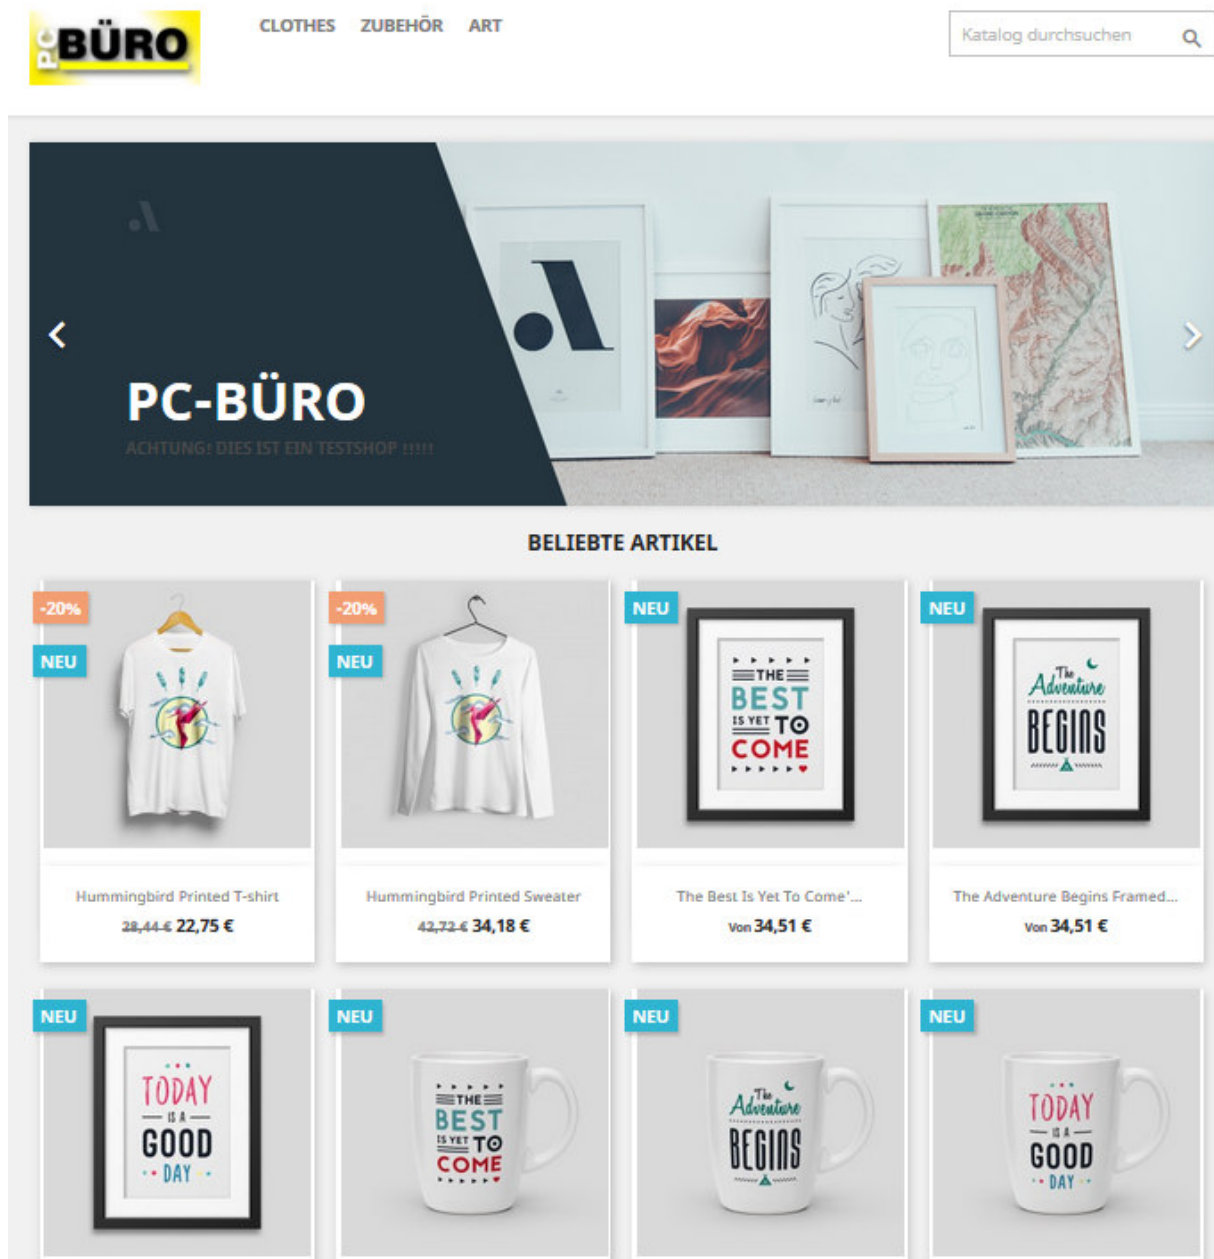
PC BÜRO

CLOTHES ZUBEHÖR ART

Katalog durchsuchen

PC-BÜRO

ACHTUNG! DIES IST EIN TESTSHOP !!!!!

BELIEBTE ARTIKEL

-20%
NEU

Hummingbird Printed T-shirt
~~28,44 €~~ 22,75 €

-20%
NEU

Hummingbird Printed Sweater
~~42,72 €~~ 34,18 €

NEU

THE BEST IS YET TO COME

The Best Is Yet To Come'...
Von 34,51 €

NEU

The Adventure BEGINS

The Adventure Begins Framed...
Von 34,51 €

NEU

TODAY IS A GOOD DAY

NEU

THE BEST IS YET TO COME

NEU

The Adventure BEGINS

NEU

TODAY IS A GOOD DAY